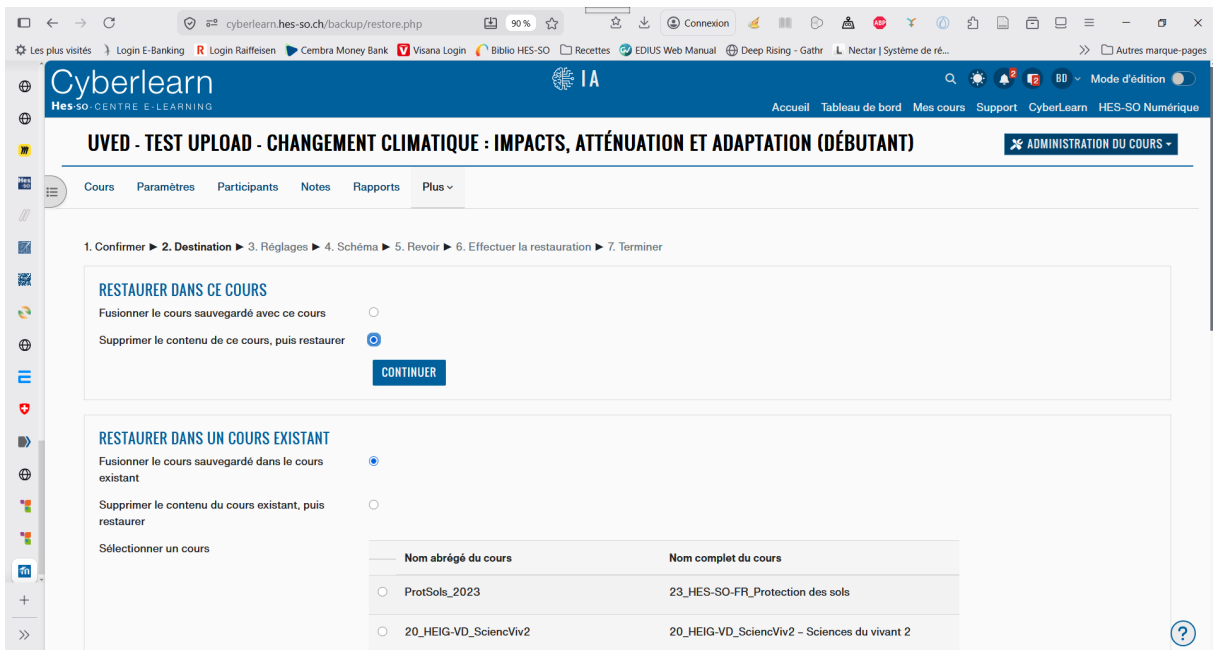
cyberlearn.hes-so.ch/backup/restore.php
90 %
Connexion
Les plus visités Login E-Banking Login Raiffeisen Cembra Money Bank Visana Login Biblio HES-SO Recettes EDIUS Web Manual Deep Rising - Gathr Nectar | Système de ré... Autres marque-pages

Cyberlearn
Hes·so CENTRE E-LEARNING
IA
2 BD Mode d'édition
Accueil Tableau de bord Mes cours Support CyberLearn HES-SO Numérique

UVED - TEST UPLOAD - CHANGEMENT CLIMATIQUE : IMPACTS, ATTÉNUATION ET ADAPTATION (DÉBUTANT)
ADMINISTRATION DU COURS

Cours Paramètres Participants Notes Rapports Plus

1. Confirmer ► 2. Destination ► 3. Réglages ► 4. Schéma ► 5. Revoir ► 6. Effectuer la restauration ► 7. Terminer

RESTAURER DANS CE COURS
Fusionner le cours sauvegardé avec ce cours
Supprimer le contenu de ce cours, puis restaurer
CONTINUER

RESTAURER DANS UN COURS EXISTANT
Fusionner le cours sauvegardé dans le cours existant
Supprimer le contenu du cours existant, puis restaurer
Sélectionner un cours

| | Nom abrégé du cours | Nom complet du cours |
|---|---|---|
| | ProtSols_2023 | 23_HES-SO-FR_Protection des sols |
| | 20_HEIG-VD_SciencViv2 | 20_HEIG-VD_SciencViv2 – Sciences du vivant 2 |

?